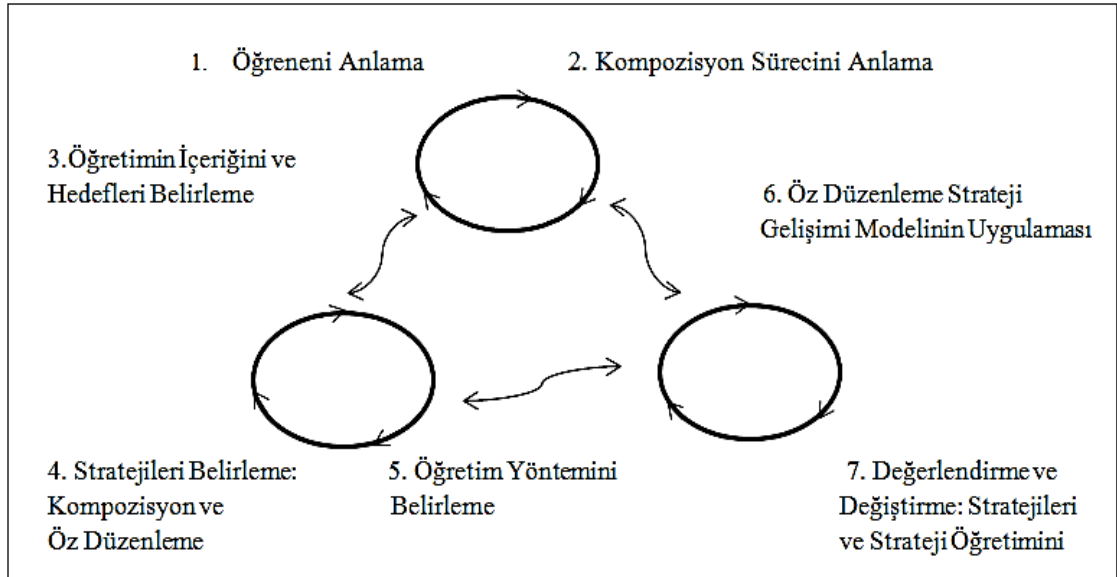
1. Öğreneni Anlama

2. Kompozisyon Sürecini Anlama

3.Öğretimin İçeriğini ve Hedefleri Belirleme

6. Öz Düzenleme Strateji Gelişimi Modelinin Uygulaması

4. Stratejileri Belirleme: Kompozisyon ve Öz Düzenleme

5. Öğretim Yöntemini Belirleme

7. Değerlendirme ve Değiştirme: Stratejileri ve Strateji Öğretimini